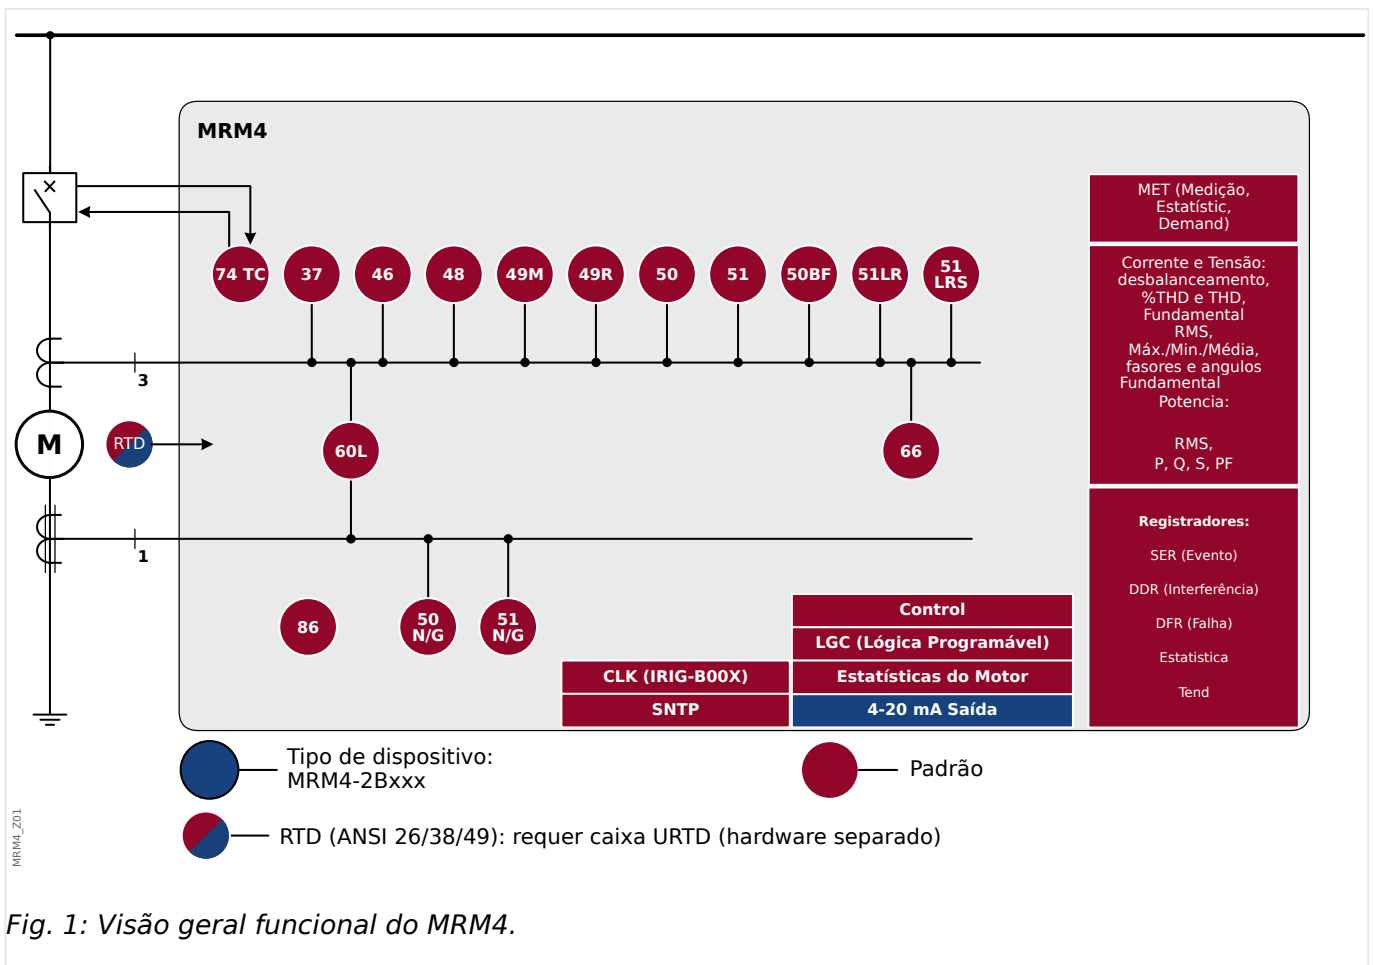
MRM4

74 TC 37 46 48 49M 49R 50 51 50BF 51LR 51 LRS

3

M

RTD

60L

66

1

86

50 N/G

51 N/G

MET (Medição, Estatístic, Demand)

Corrente e Tensão: desbalanceamento, %THD e THD, Fundamental RMS, Máx./Min./Média, fasores e angulos Fundamental Potencia:

RMS, P, Q, S, PF

Registradores:

SER (Evento)

DDR (Interferência)

DFR (Falha)

Estatistica

Tend

Control

LGC (Lógica Programável)

CLK (IRIG-B00X)

Estatísticas do Motor

SNTP

4-20 mA Saída

Tipo de dispositivo: MRM4-2Bxxx

Padrão

RTD (ANSI 26/38/49): requer caixa URTD (hardware separado)

MRM4_Z01

Fig. 1: Visão geral funcional do MRM4.